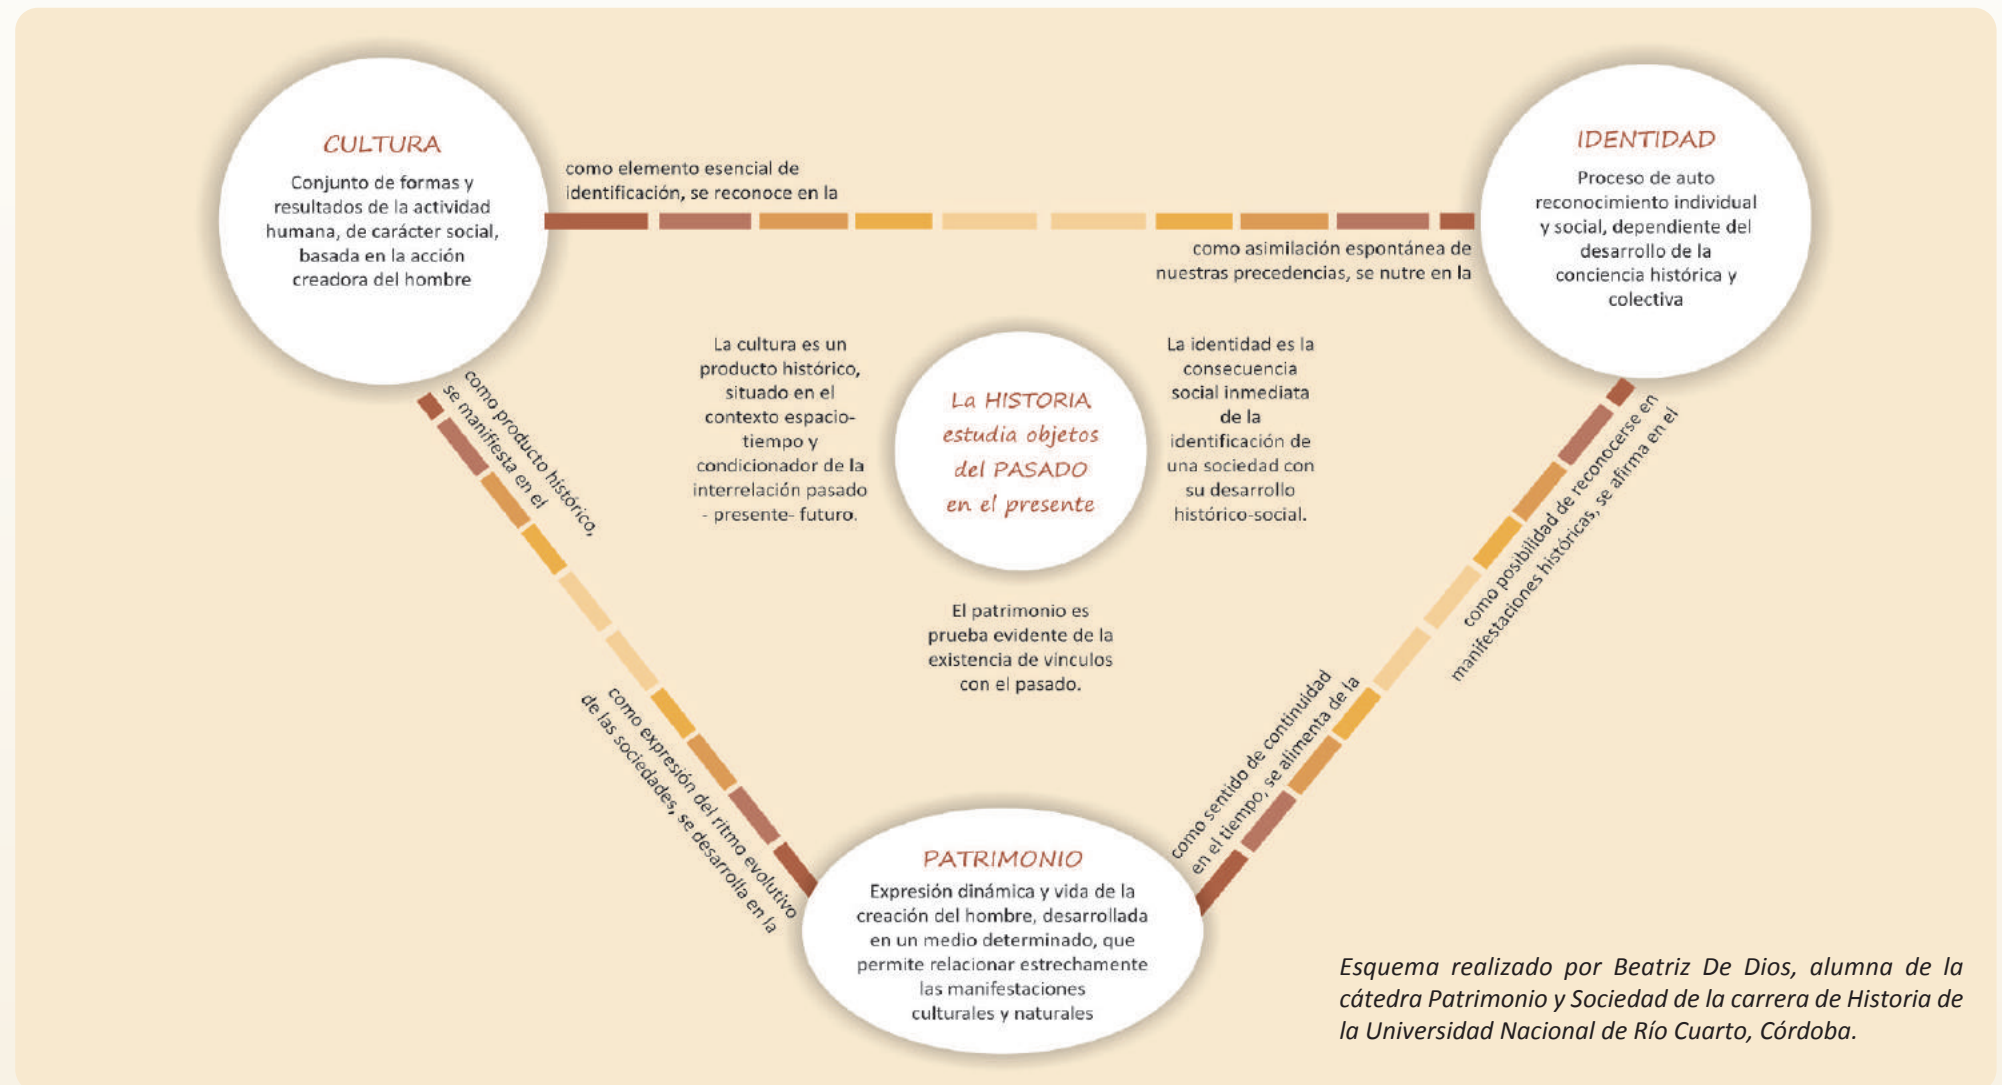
CULTURA
Conjunto de formas y resultados de la actividad humana, de carácter social, basada en la acción creadora del hombre

como elemento esencial de identificación, se reconoce en la

IDENTIDAD
Proceso de auto reconocimiento individual y social, dependiente del desarrollo de la conciencia histórica y colectiva

como asimilación espontánea de nuestras precedencias, se nutre en la

La cultura es un producto histórico, situado en el contexto espacio-tiempo y condicionador de la interrelación pasado - presente- futuro.

La HISTORIA estudia objetos del PASADO en el presente

La identidad es la consecuencia social inmediata de la identificación de una sociedad con su desarrollo histórico-social.

como producto histórico, se manifiesta en el

como posibilidad de reconocerse en manifestaciones históricas, se afirma en el

El patrimonio es prueba evidente de la existencia de vínculos con el pasado.

como expresión del ritmo evolutivo de las sociedades, se desarrolla en la

como sentido de continuidad en el tiempo, se alimenta de la

PATRIMONIO
Expresión dinámica y vida de la creación del hombre, desarrollada en un medio determinado, que permite relacionar estrechamente las manifestaciones culturales y naturales

Esquema realizado por Beatriz De Dios, alumna de la cátedra Patrimonio y Sociedad de la carrera de Historia de la Universidad Nacional de Río Cuarto, Córdoba.